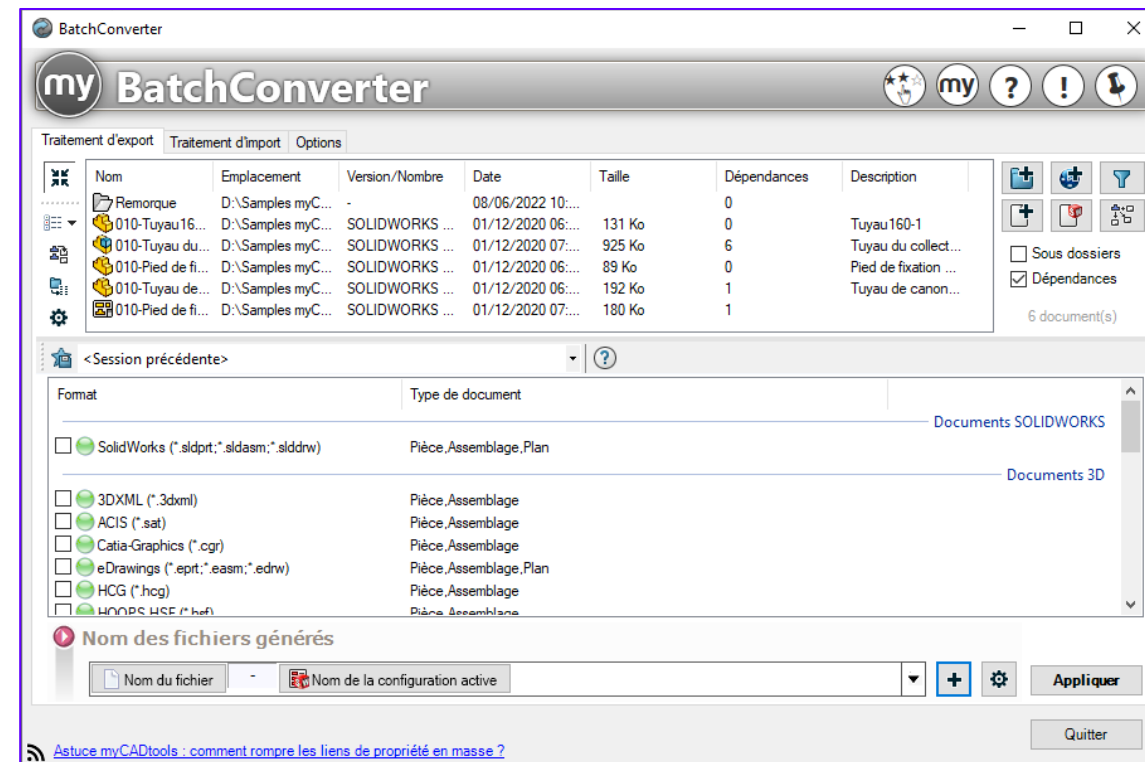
BatchConverter

my BatchConverter

my ? !

Traitement d'export | Traitement d'import | Options

| Nom | Emplacement | Version/Nombre | Date | Taille | Dépendances | Description |
|---|---|---|---|---|---|---|
| Remorque | D:\Samples myC... | - | 08/06/2022 10:... | | 0 | |
| 010-Tuyau16... | D:\Samples myC... | SOLIDWORKS ... | 01/12/2020 06:... | 131 Ko | 0 | Tuyau160-1 |
| 010-Tuyau du... | D:\Samples myC... | SOLIDWORKS ... | 01/12/2020 07:... | 925 Ko | 6 | Tuyau du collect... |
| 010-Pied de fi... | D:\Samples myC... | SOLIDWORKS ... | 01/12/2020 06:... | 89 Ko | 0 | Pied de fixation ... |
| 010-Tuyau de... | D:\Samples myC... | SOLIDWORKS ... | 01/12/2020 06:... | 192 Ko | 1 | Tuyau de canon... |
| 010-Pied de fi... | D:\Samples myC... | SOLIDWORKS ... | 01/12/2020 07:... | 180 Ko | 1 | |

Sous dossiers
Dépendances
6 document(s)

<Session précédente>

| Format | Type de document |
|---|---|
| Documents SOLIDWORKS | |
| SolidWorks (*.sldprt;*.sldasm;*.slddrw) | Pièce,Assemblage,Plan |
| Documents 3D | |
| 3DXML (*.3dxml) | Pièce,Assemblage |
| ACIS (*.sat) | Pièce,Assemblage |
| Catia-Graphics (*.cgr) | Pièce,Assemblage |
| eDrawings (*.eprt;*.easm;*.edrw) | Pièce,Assemblage,Plan |
| HCG (*.hcg) | Pièce,Assemblage |
| HOOPS HSF (*.hsf) | Pièce,Assemblage |

Nom des fichiers générés

Nom du fichier | - | Nom de la configuration active

Appliquer

Quitter

Astuce myCADtools : comment rompre les liens de propriété en masse ?